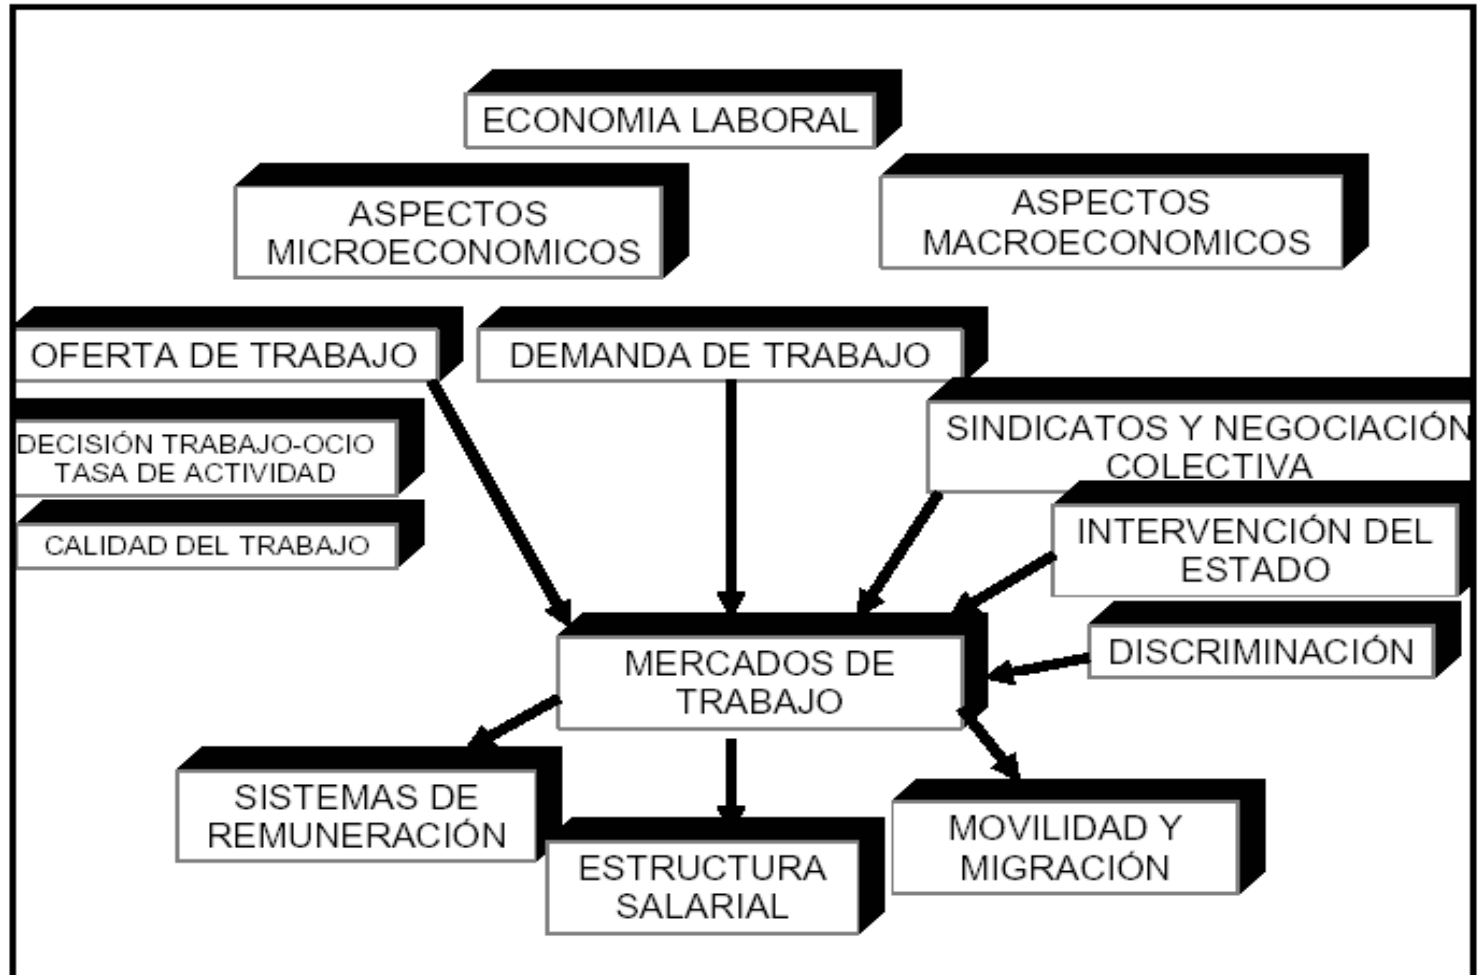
ECONOMIA LABORAL

ASPECTOS MICROECONOMICOS

ASPECTOS MACROECONOMICOS

OFERTA DE TRABAJO

DEMANDA DE TRABAJO

DECISIÓN TRABAJO-OCIO
TASA DE ACTIVIDAD

CALIDAD DEL TRABAJO

SINDICATOS Y NEGOCIACIÓN COLECTIVA

INTERVENCIÓN DEL ESTADO

DISCRIMINACIÓN

MERCADOS DE TRABAJO

SISTEMAS DE REMUNERACIÓN

ESTRUCTURA SALARIAL

MOVILIDAD Y MIGRACIÓN